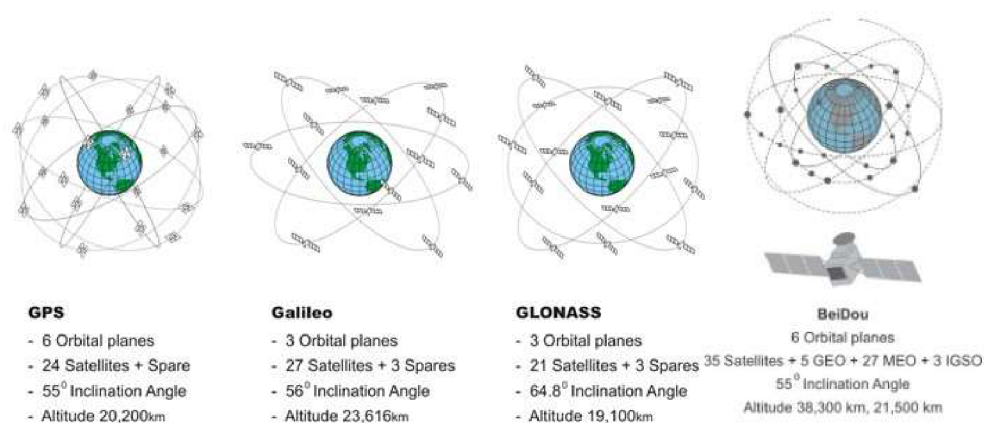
GPS
- 6 Orbital planes
- 24 Satellites + Spare
- $55^0$ Inclination Angle
- Altitude 20,200km

Galileo
- 3 Orbital planes
- 27 Satellites + 3 Spares
- $56^0$ Inclination Angle
- Altitude 23,616km

GLONASS
- 3 Orbital planes
- 21 Satellites + 3 Spares
- $64.8^0$ Inclination Angle
- Altitude 19,100km

BeiDou
6 Orbital planes
35 Satellites + 5 GEO + 27 MEO + 3 IGSO
$55^0$ Inclination Angle
Altitude 38,300 km, 21,500 km